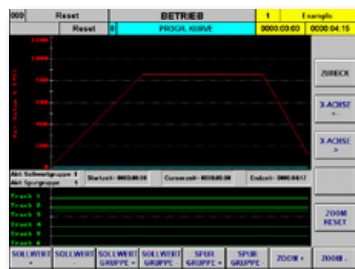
000 Reset BETRIEB 1 Example
Reset 0 PROGR. KURVE 0000:03:03 0000:04:15

ZURÜCK

X-ACHSE <-

X-ACHSE ->

Akt. Sollwertgruppe 1
Akt. Spurgruppe 1
Startzeit: 0000:00:00
Cursorzeit: 0000:00:00
Endzeit: 0000:04:17

Track 1
Track 2
Track 3
Track 4
Track 5
Track 6

ZOOM RESET

SOLLWERT - SOLLWERT + SOLLWERT GRUPPE - SOLLWERT GRUPPE + SPUR GRUPPE - SPUR GRUPPE + ZOOM + ZOOM -